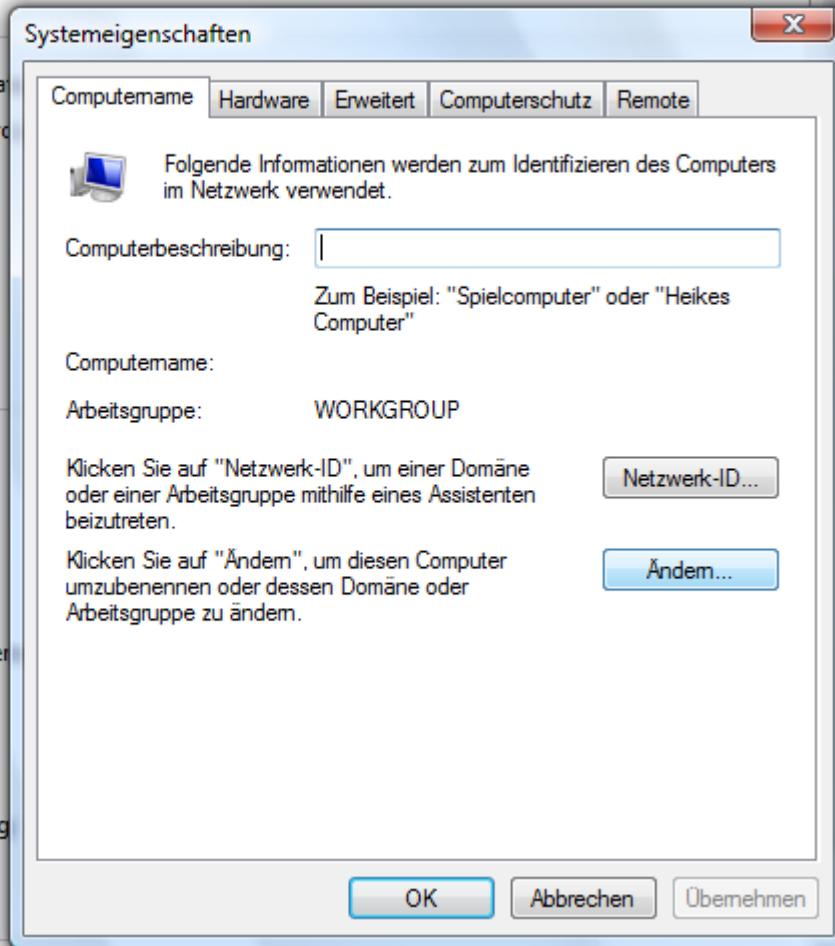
Systemeigenschaften

Computername | Hardware | Erweitert | Computerschutz | Remote

Folgende Informationen werden zum Identifizieren des Computers im Netzwerk verwendet.

Computerbeschreibung:

Zum Beispiel: "Spielcomputer" oder "Heikes Computer"

Computername:

Arbeitsgruppe: WORKGROUP

Klicken Sie auf "Netzwerk-ID", um einer Domäne oder einer Arbeitsgruppe mithilfe eines Assistenten beizutreten.

Netzwerk-ID...

Klicken Sie auf "Ändern", um diesen Computer umzubenennen oder dessen Domäne oder Arbeitsgruppe zu ändern.

Ändern...

OK

Abbrechen

Übernehmen